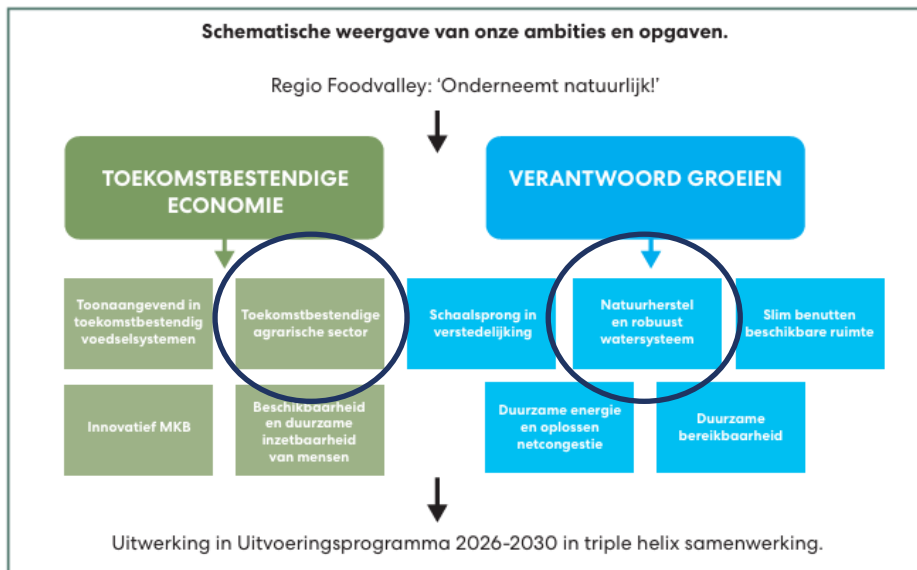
Schematische weergave van onze ambities en opgaven.

Regio Foodvalley: 'Onderneemt natuurlijk!'

TOEKOMSTBESTENDIGE ECONOMIE

VERANTWOORD GROEIEN

Toonaangevend in toekomstbestendig voedselsystemen

Toekomstbestendige agrarische sector

Innovatief MKB

Beschikbaarheid en duurzame inzetbaarheid van mensen

Schaalsprong in verstedelijking

Natuurherstel en robuust watersysteem

Slim benutten beschikbare ruimte

Duurzame energie en oplossen netcongestie

Duurzame bereikbaarheid

Uitwerking in Uitvoeringsprogramma 2026-2030 in triple helix samenwerking.